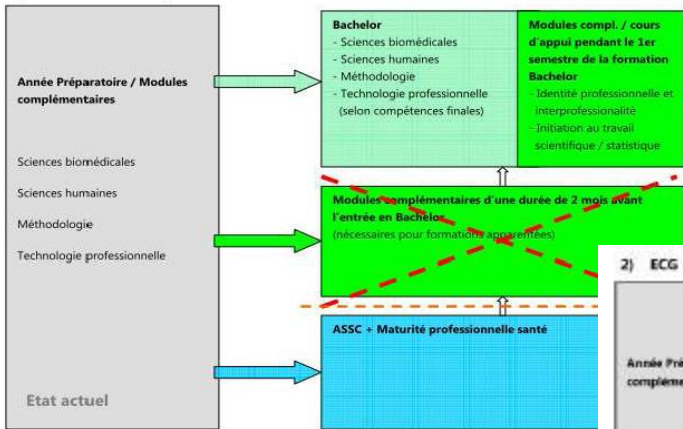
Année Préparatoire / Modules complémentaires

Sciences biomédicales

Sciences humaines

Méthodologie

Technologie professionnelle

Etat actuel

Bachelor
- Sciences biomédicales
- Sciences humaines
- Méthodologie
- Technologie professionnelle (selon compétences finales)

Modules compl. / cours d'appui pendant le 1er semestre de la formation Bachelor
- Identité professionnelle et interprofessionalité
- Initiation au travail scientifique / statistique

Modules complémentaires d'une durée de 2 mois avant l'entrée en Bachelor
(nécessaires pour formations apparentées)

ASSC + Maturité professionnelle santé

2) ECG

Année Pré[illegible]
compléme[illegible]